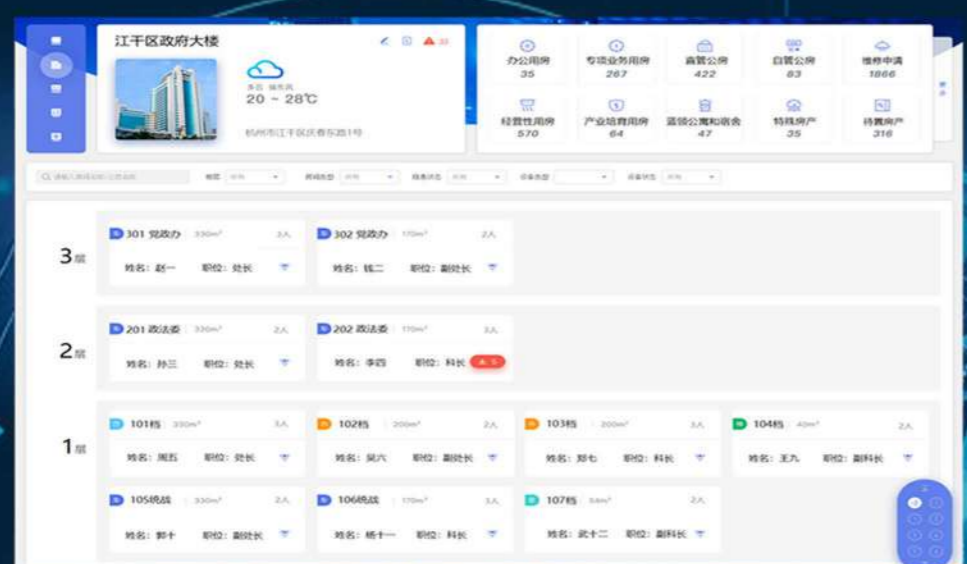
江干区政府大楼

多云 微风风
20 ~ 28℃

杭州市江干区庆春东路1号

办公用房
35

专项业务用房
267

直管公房
422

自管公房
83

维修申请
1866

经营性用房
570

产业培育用房
64

蓝领公寓和宿舍
47

特殊房产
35

待置房产
316

3层

301 党政办 330m² 3人
姓名：赵一 职位：处长

302 党政办 170m² 2人
姓名：钱二 职位：副处长

2层

201 政法委 330m² 2人
姓名：孙三 职位：处长

202 政法委 170m² 3人
姓名：李四 职位：科长

1层

101档 330m² 3人
姓名：周五 职位：处长

102档 200m² 2人
姓名：吴六 职位：副处长

103档 200m² 3人
姓名：郑七 职位：科长

104档 40m² 2人
姓名：王九 职位：副科长

105统战 330m² 2人
姓名：郭十 职位：副处长

106统战 170m² 3人
姓名：杨十一 职位：科长

107档 54m² 2人
姓名：武十二 职位：副科长